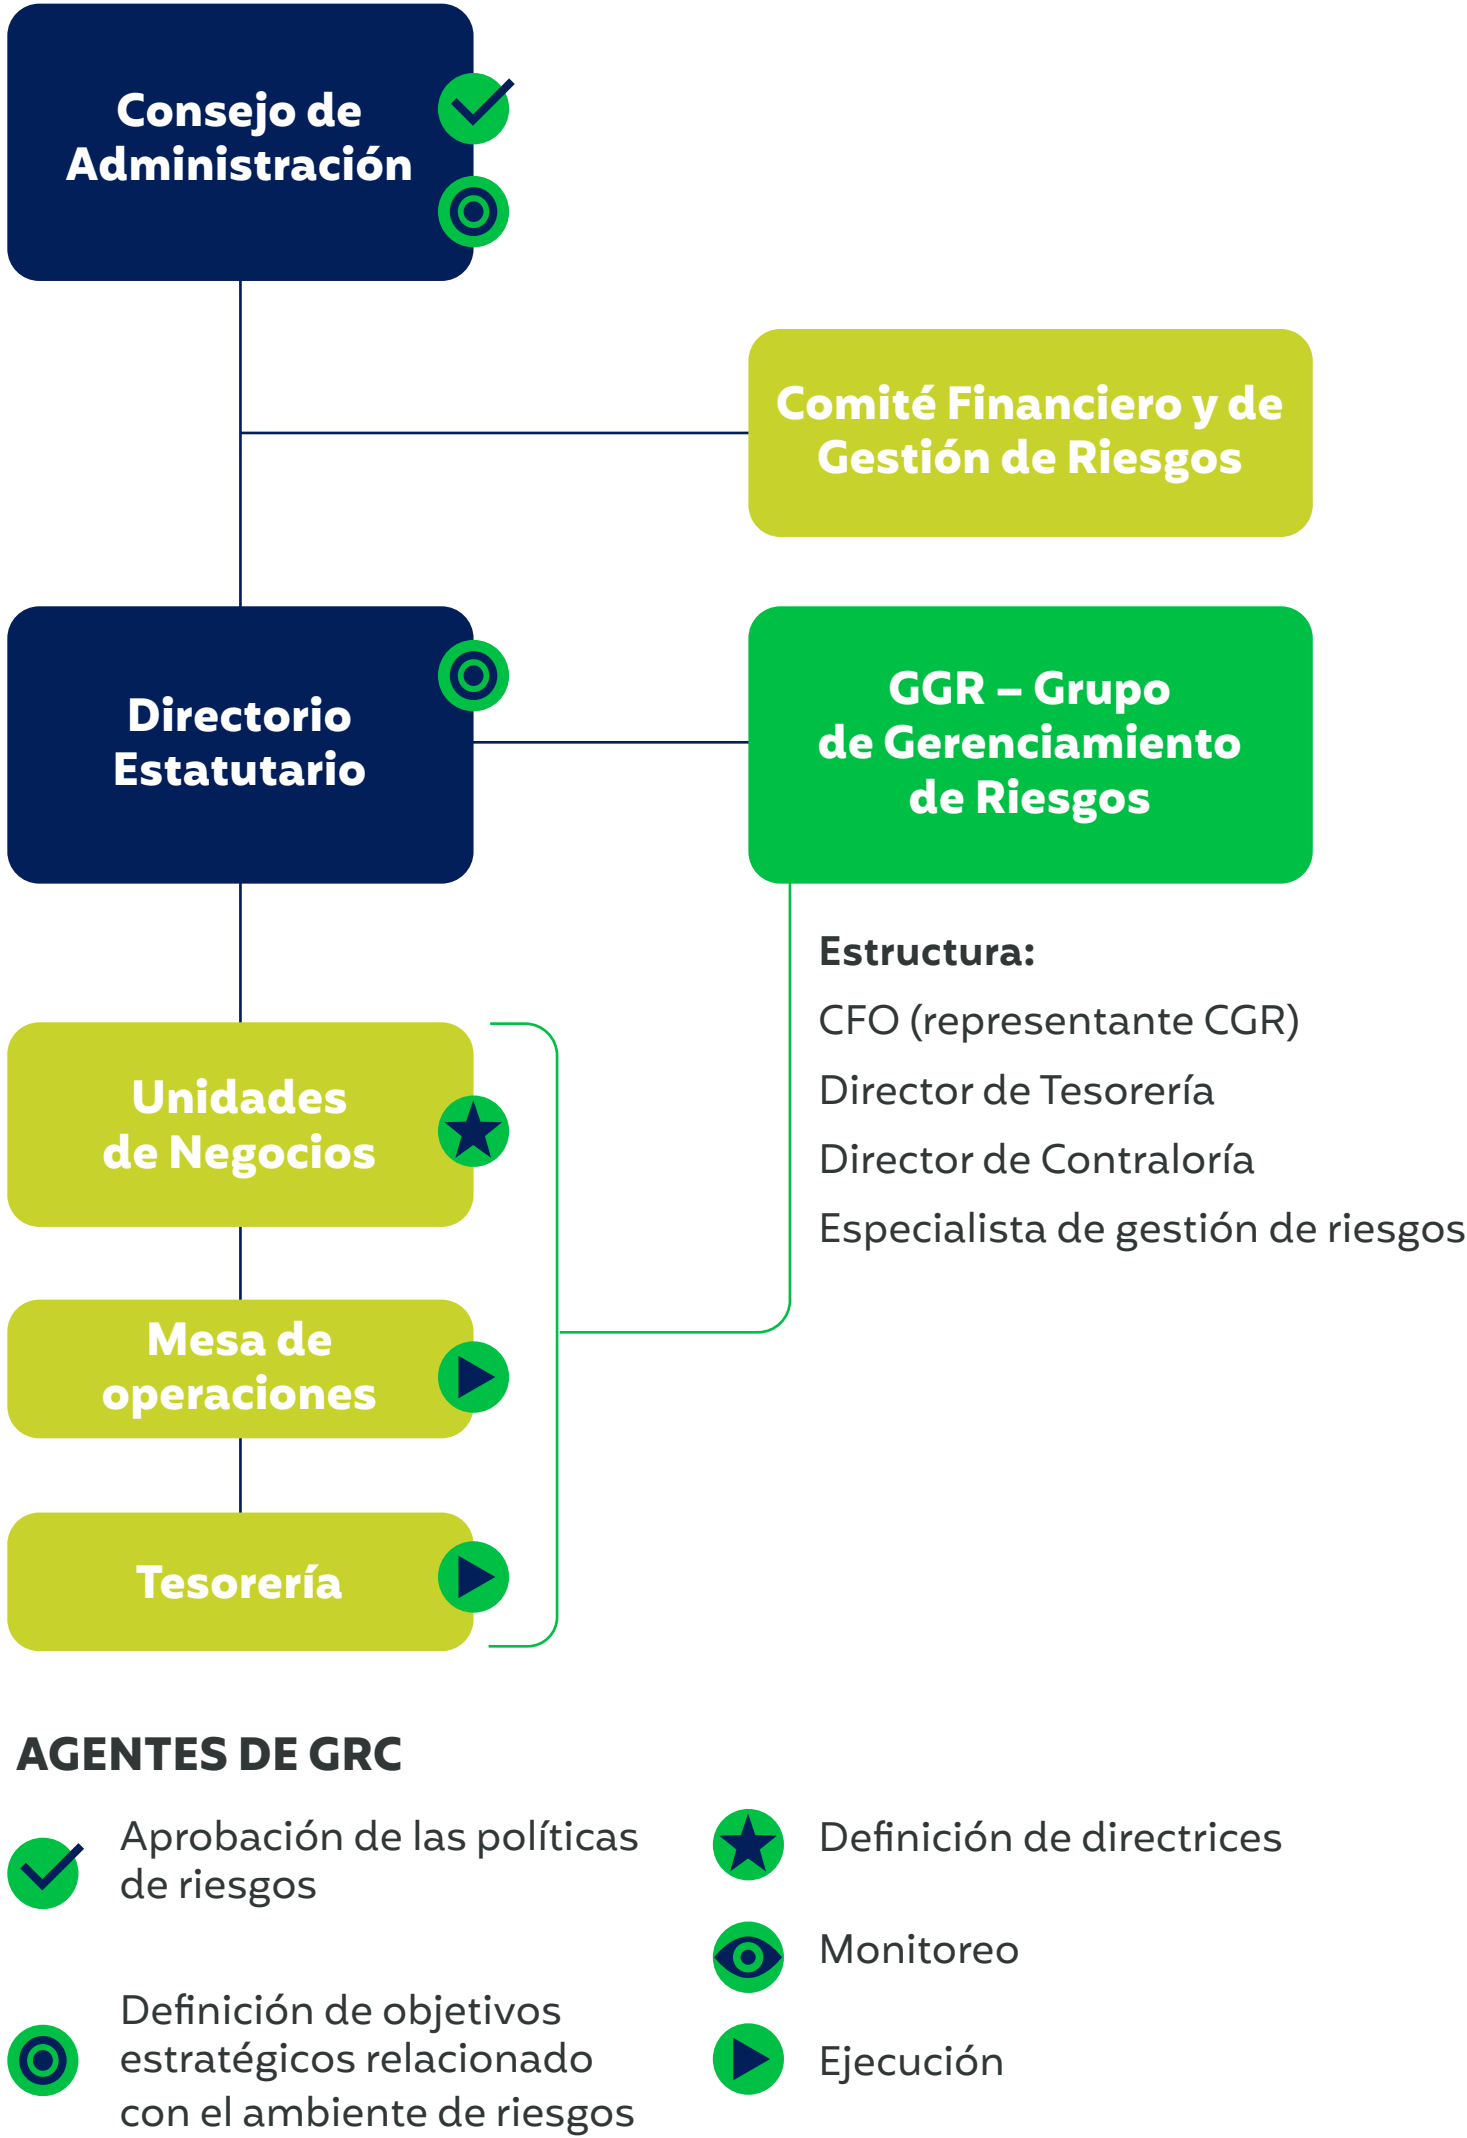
Consejo de Administración

Comité Financiero y de Gestión de Riesgos

Directorio Estatutario

GGR – Grupo de Gerenciamiento de Riesgos

Estructura:
CFO (representante CGR)
Director de Tesorería
Director de Contraloría
Especialista de gestión de riesgos

Unidades de Negocios

Mesa de operaciones

Tesorería

AGENTES DE GRC

Aprobación de las políticas de riesgos

Definición de objetivos estratégicos relacionado con el ambiente de riesgos

Definición de directrices

Monitoreo

Ejecución